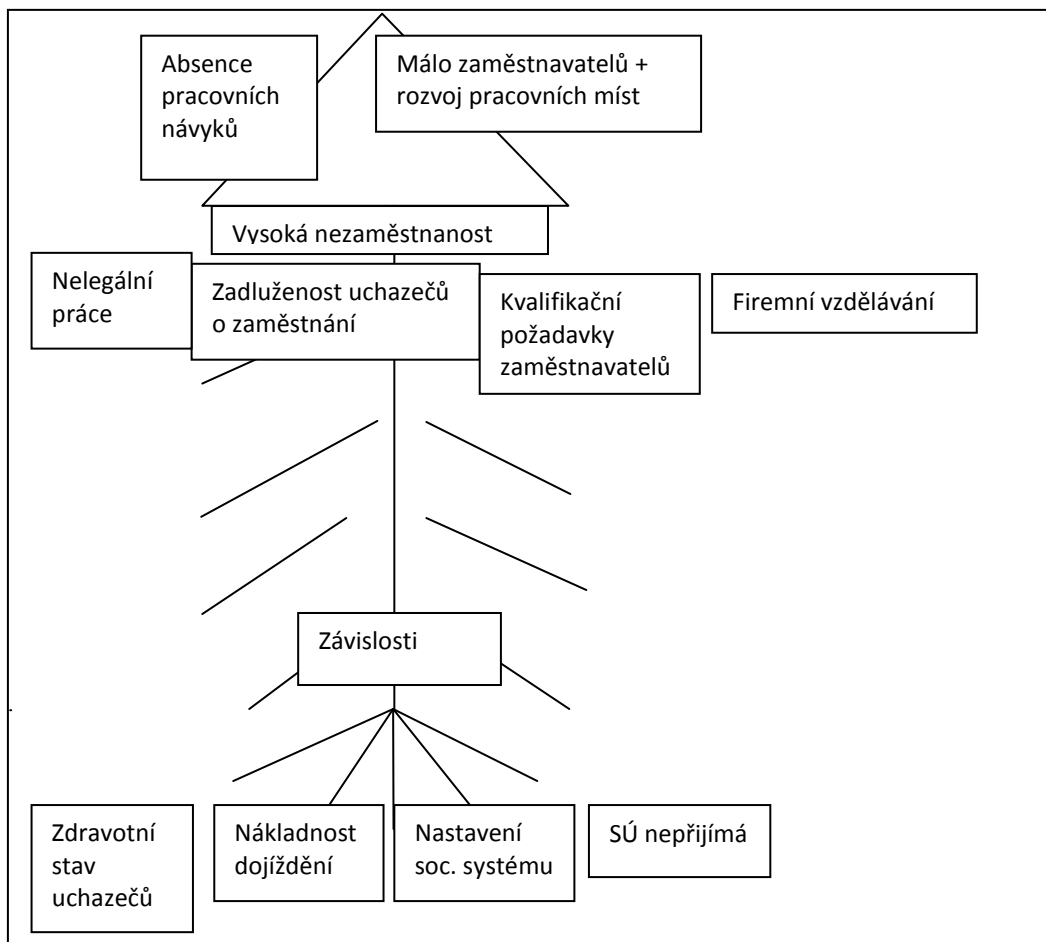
Absence pracovních návyků

Málo zaměstnavatelů + rozvoj pracovních míst

Vysoká nezaměstnanost

Nelegální práce

Zadluženost uchazečů o zaměstnání

Kvalifikační požadavky zaměstnavatelů

Firemní vzdělávání

Závislosti

Zdravotní stav uchazečů

Nákladnost dojíždění

Nastavení soc. systému

SÚ nepřijímá